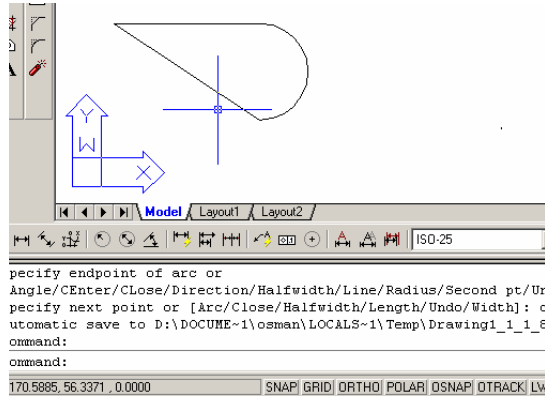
Y
W
X
Model / Layout1 / Layout2
ISO-25
pecify endpoint of arc or
Angle/CEnter/CLose/Direction/Halfwidth/Line/Radius/Second pt/Ur
pecify next point or [Arc/Close/Halfwidth/Length/Undo/Width]: c
utomatic save to D:\DOCUME~1\osman\LOCALS~1\Temp\Drawing1_1_1_8
ommand:
ommand:
170.5885, 56.3371 , 0.0000
SNAP GRID ORTHO POLAR OSNAP OTRACK LV